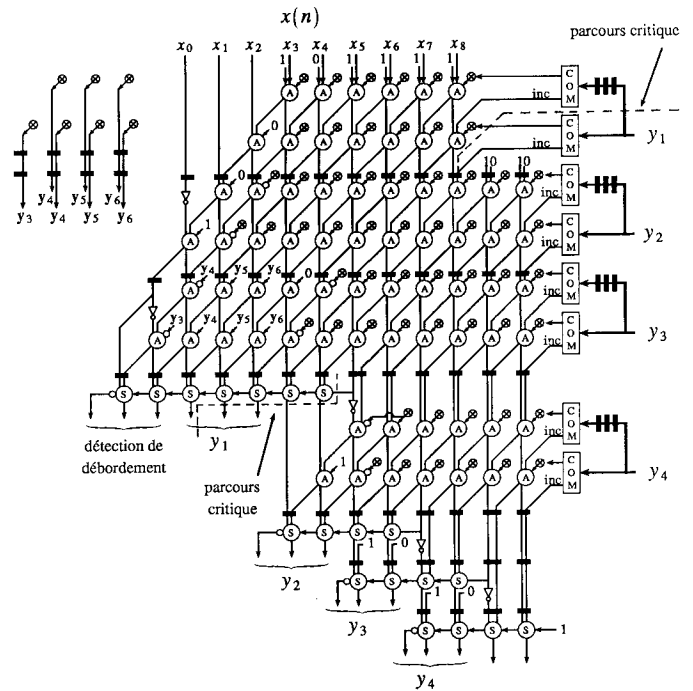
$x(n)$

parcours critique

$x_0$ $x_1$ $x_2$ $x_3$ $x_4$ $x_5$ $x_6$ $x_7$ $x_8$

1 0 1 1 1 1

COM inc $y_1$

COM inc

0

0

10 10

COM inc $y_2$

COM inc

1

$y_4$ $y_5$ $y_6$ 0

$y_3$ $y_4$ $y_5$ $y_6$

COM inc $y_3$

COM inc

$y_3$ $y_4$ $y_5$ $y_6$

$y_4$

S S S S S S

détection de débordement

$y_1$

parcours critique

COM inc $y_4$

COM inc

1

S S S S

1 0

$y_2$

S S S S

1 0

$y_3$

S S S S 1

$y_4$